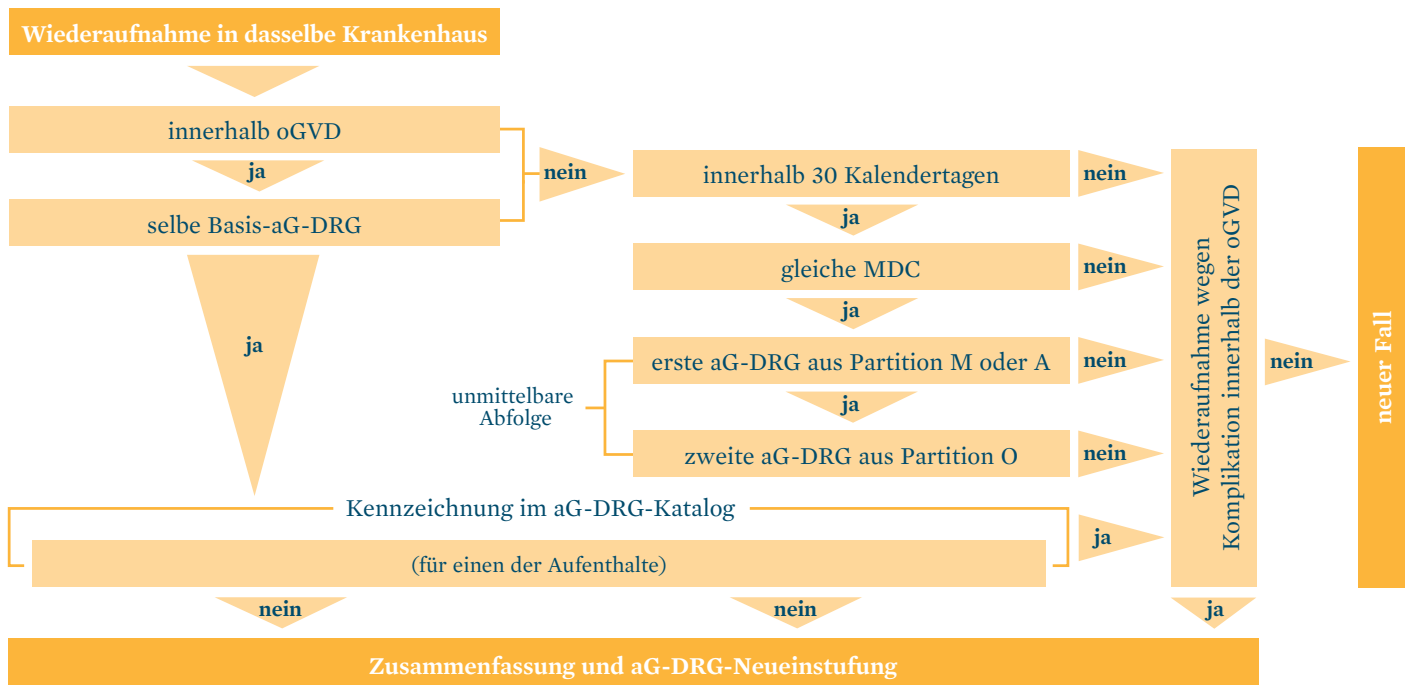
Wiederaufnahme in dasselbe Krankenhaus

innerhalb oGVD

ja

selbe Basis-aG-DRG

nein

innerhalb 30 Kalendertagen

nein

ja

gleiche MDC

nein

ja

erste aG-DRG aus Partition M oder A

nein

unmittelbare Abfolge

ja

zweite aG-DRG aus Partition O

nein

ja

Wiederaufnahme wegen Komplikation innerhalb der oGVD

nein

neuer Fall

Kennzeichnung im aG-DRG-Katalog

(für einen der Aufenthalte)

ja

nein

nein

ja

Zusammenfassung und aG-DRG-Neueinstufung